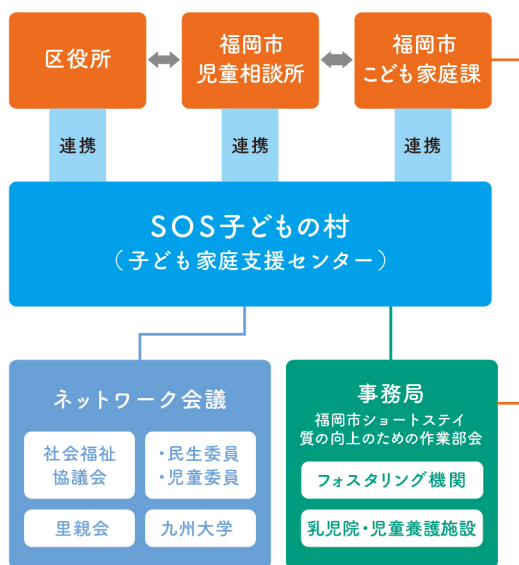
区役所

福岡市
児童相談所

福岡市
こども家庭課

連携

連携

連携

SOS子どもの村
（子ども家庭支援センター）

ネットワーク会議

社会福祉
協議会

・民生委員
・児童委員

里親会

九州大学

事務局
福岡市ショートステイ
質の向上のための作業部会

フォスタリング機関

乳児院・児童養護施設